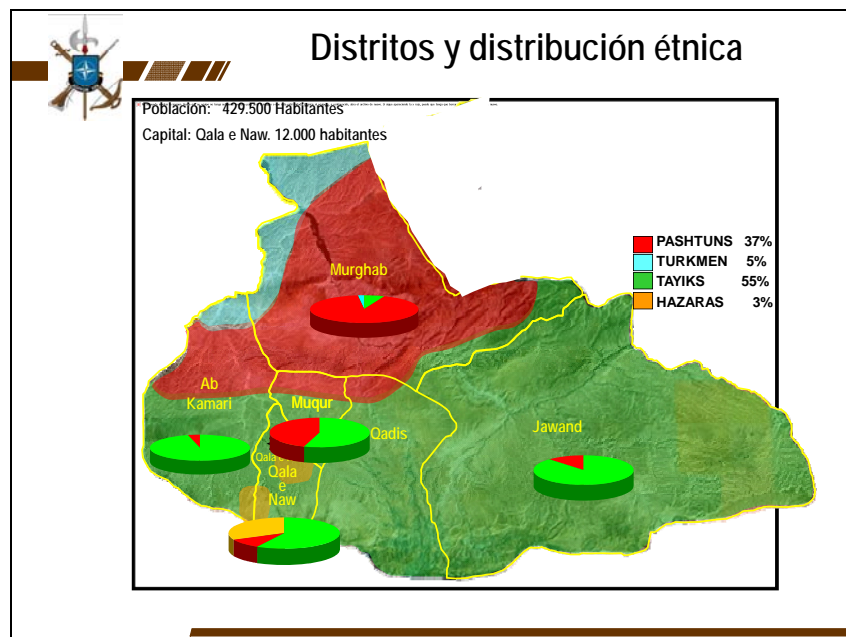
Distritos y distribución étnica

Población: 429.500 Habitantes

Capital: Qala e Naw. 12.000 habitantes

| | |
|---|---|
| PASHTUNS | 37% |
| TURKMEN | 5% |
| TAYIKS | 55% |
| HAZARAS | 3% |

Murghab

Ab Kamari

Muqur

Qadis

Jawand

Qala e Naw

Qala e Naw